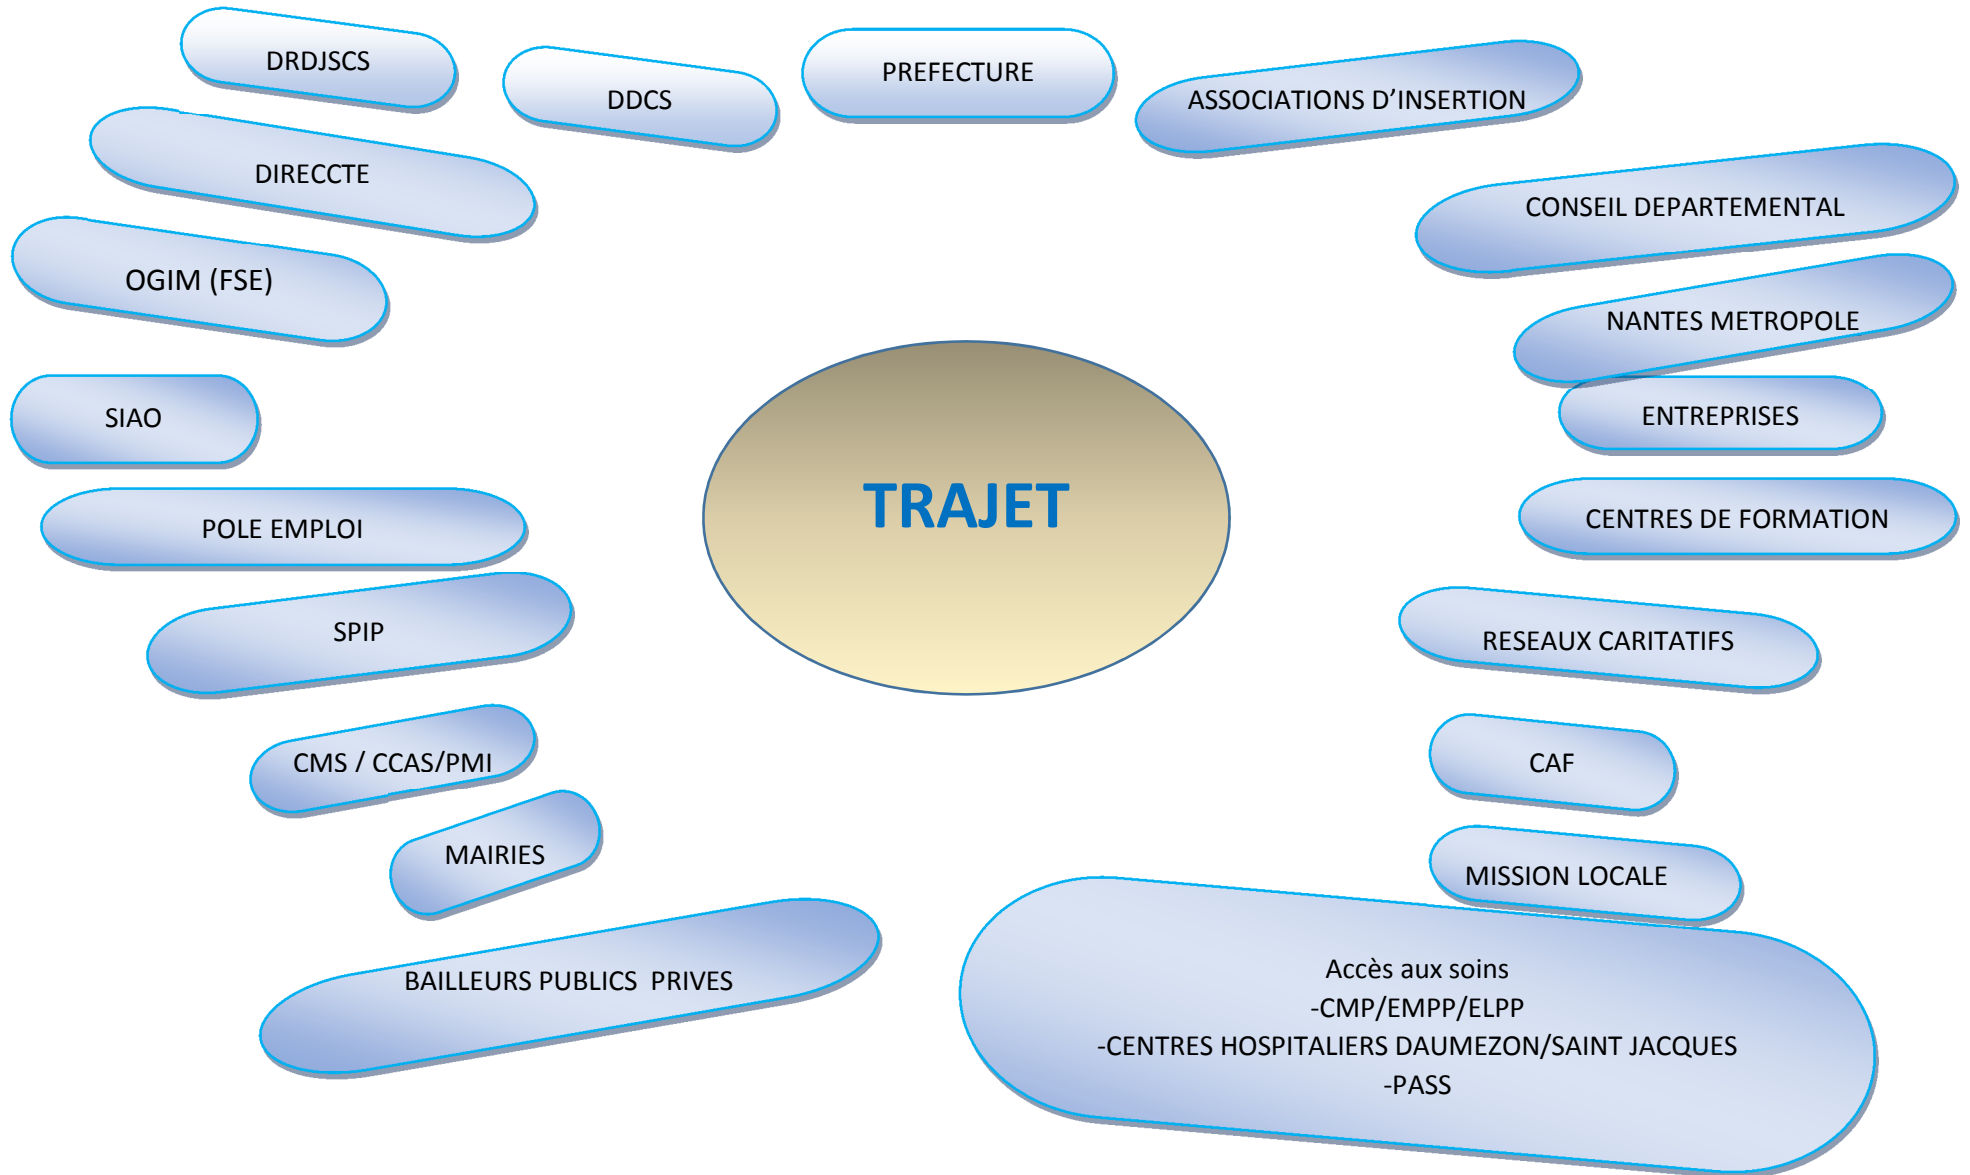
DRDJSCS

DDCS

PREFECTURE

ASSOCIATIONS D'INSERTION

DIRECCTE

CONSEIL DEPARTEMENTAL

OGIM (FSE)

NANTES METROPOLE

SIAO

ENTREPRISES

TRAJET

POLE EMPLOI

CENTRES DE FORMATION

SPIP

RESEAUX CARITATIFS

CMS / CCAS/PMI

CAF

MAIRIES

MISSION LOCALE

BAILLEURS PUBLICS PRIVES

Accès aux soins
-CMP/EMPP/ELPP
-CENTRES HOSPITALIERS DAUMEZON/SAINT JACQUES
-PASS